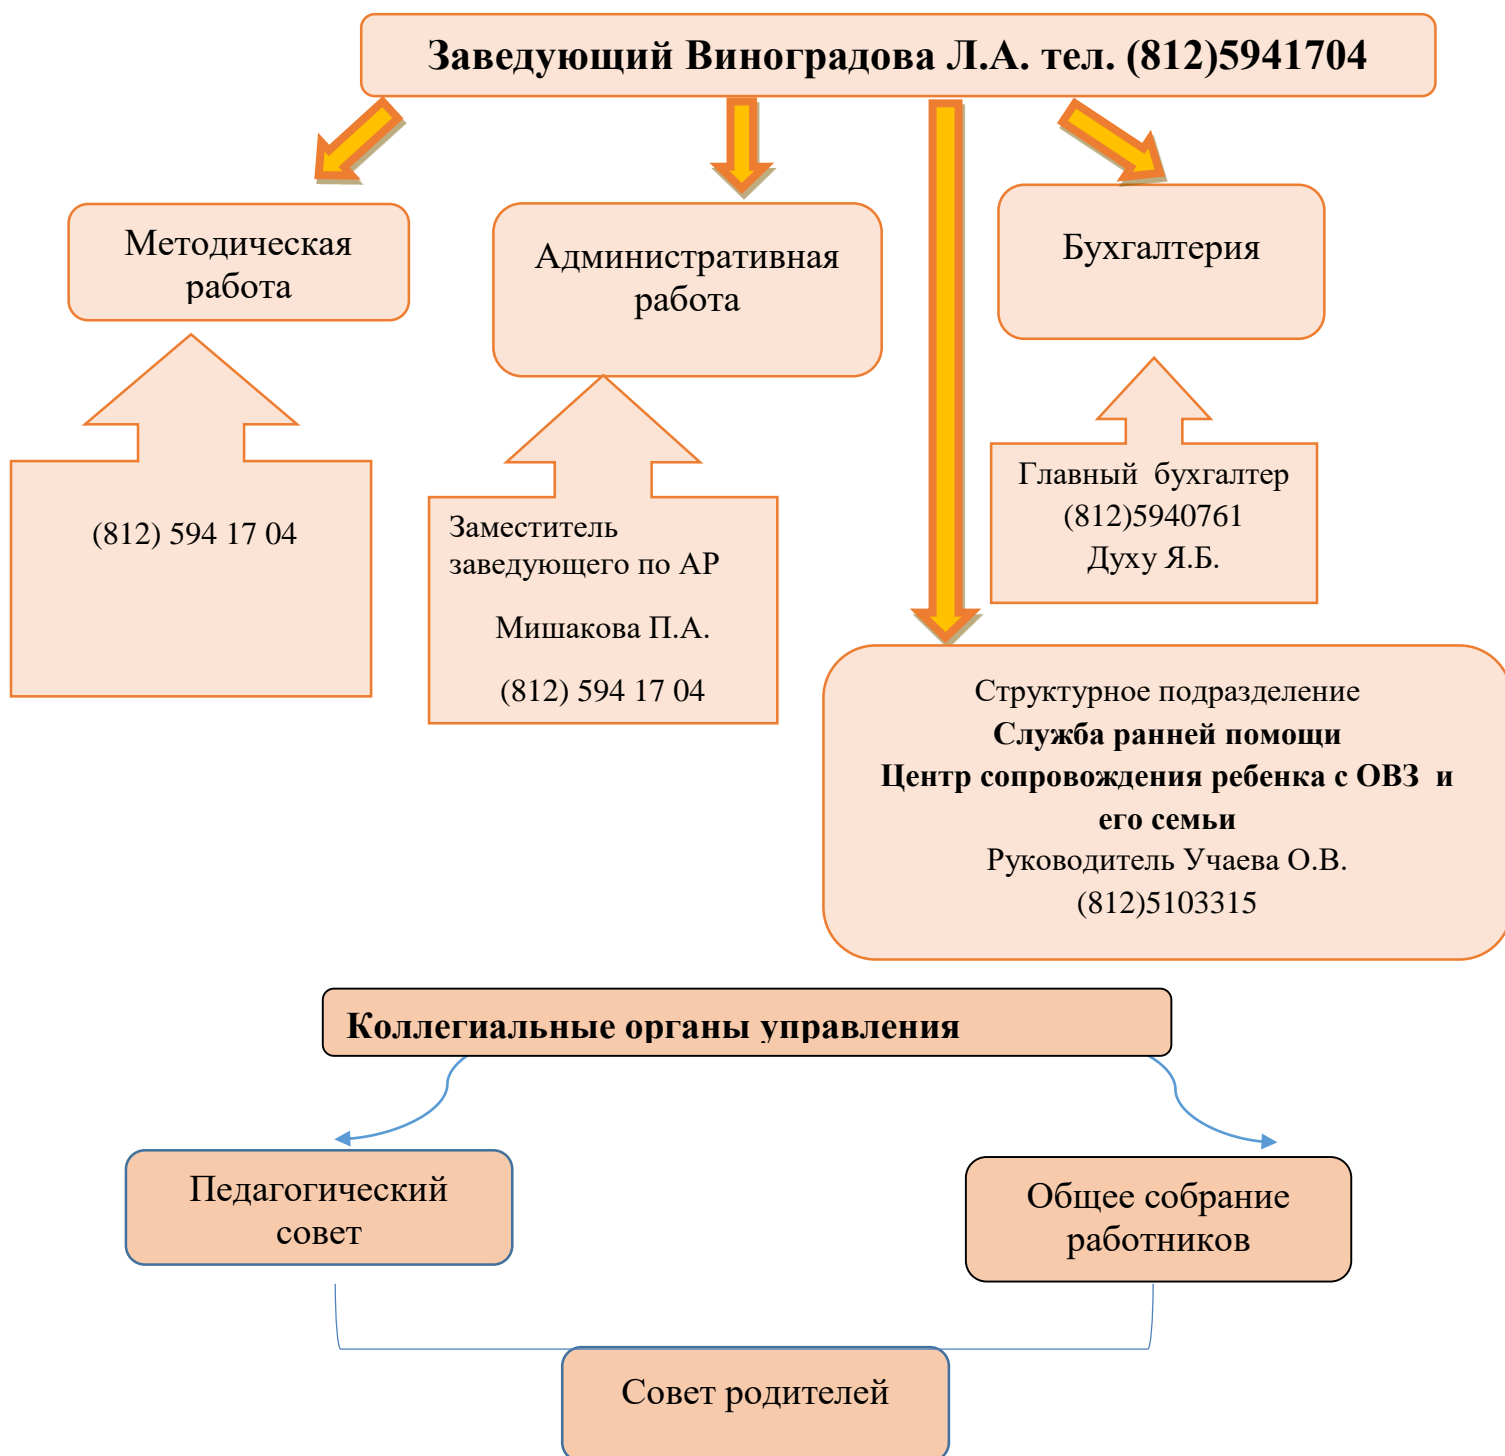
Заведующий Виноградова Л.А. тел. (812)5941704

Методическая работа

(812) 594 17 04

Административная работа

Заместитель заведующего по АР

Мишакова П.А.

(812) 594 17 04

Бухгалтерия

Главный бухгалтер (812)5940761 Духу Я.Б.

Структурное подразделение
**Служба ранней помощи**
**Центр сопровождения ребенка с ОВЗ и его семьи**
Руководитель Учаева О.В.
(812)5103315

**Коллегиальные органы управления**

Педагогический совет

Общее собрание работников

Совет родителей